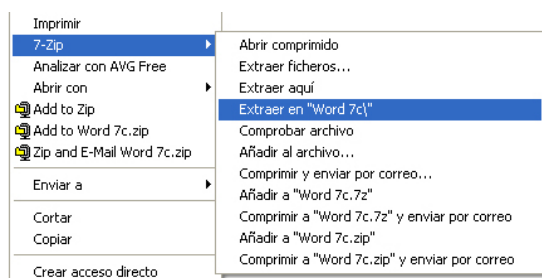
Imprimir
7-Zip
Analizar con AVG Free
Abrir con
Add to Zip
Add to Word 7c.zip
Zip and E-Mail Word 7c.zip
Enviar a
Cortar
Copiar
Crear acceso directo

Abrir comprimido
Extraer ficheros...
Extraer aquí
Extraer en "Word 7c\"
Comprobar archivo
Añadir al archivo...
Comprimir y enviar por correo...
Añadir a "Word 7c.7z"
Comprimir a "Word 7c.7z" y enviar por correo
Añadir a "Word 7c.zip"
Comprimir a "Word 7c.zip" y enviar por correo